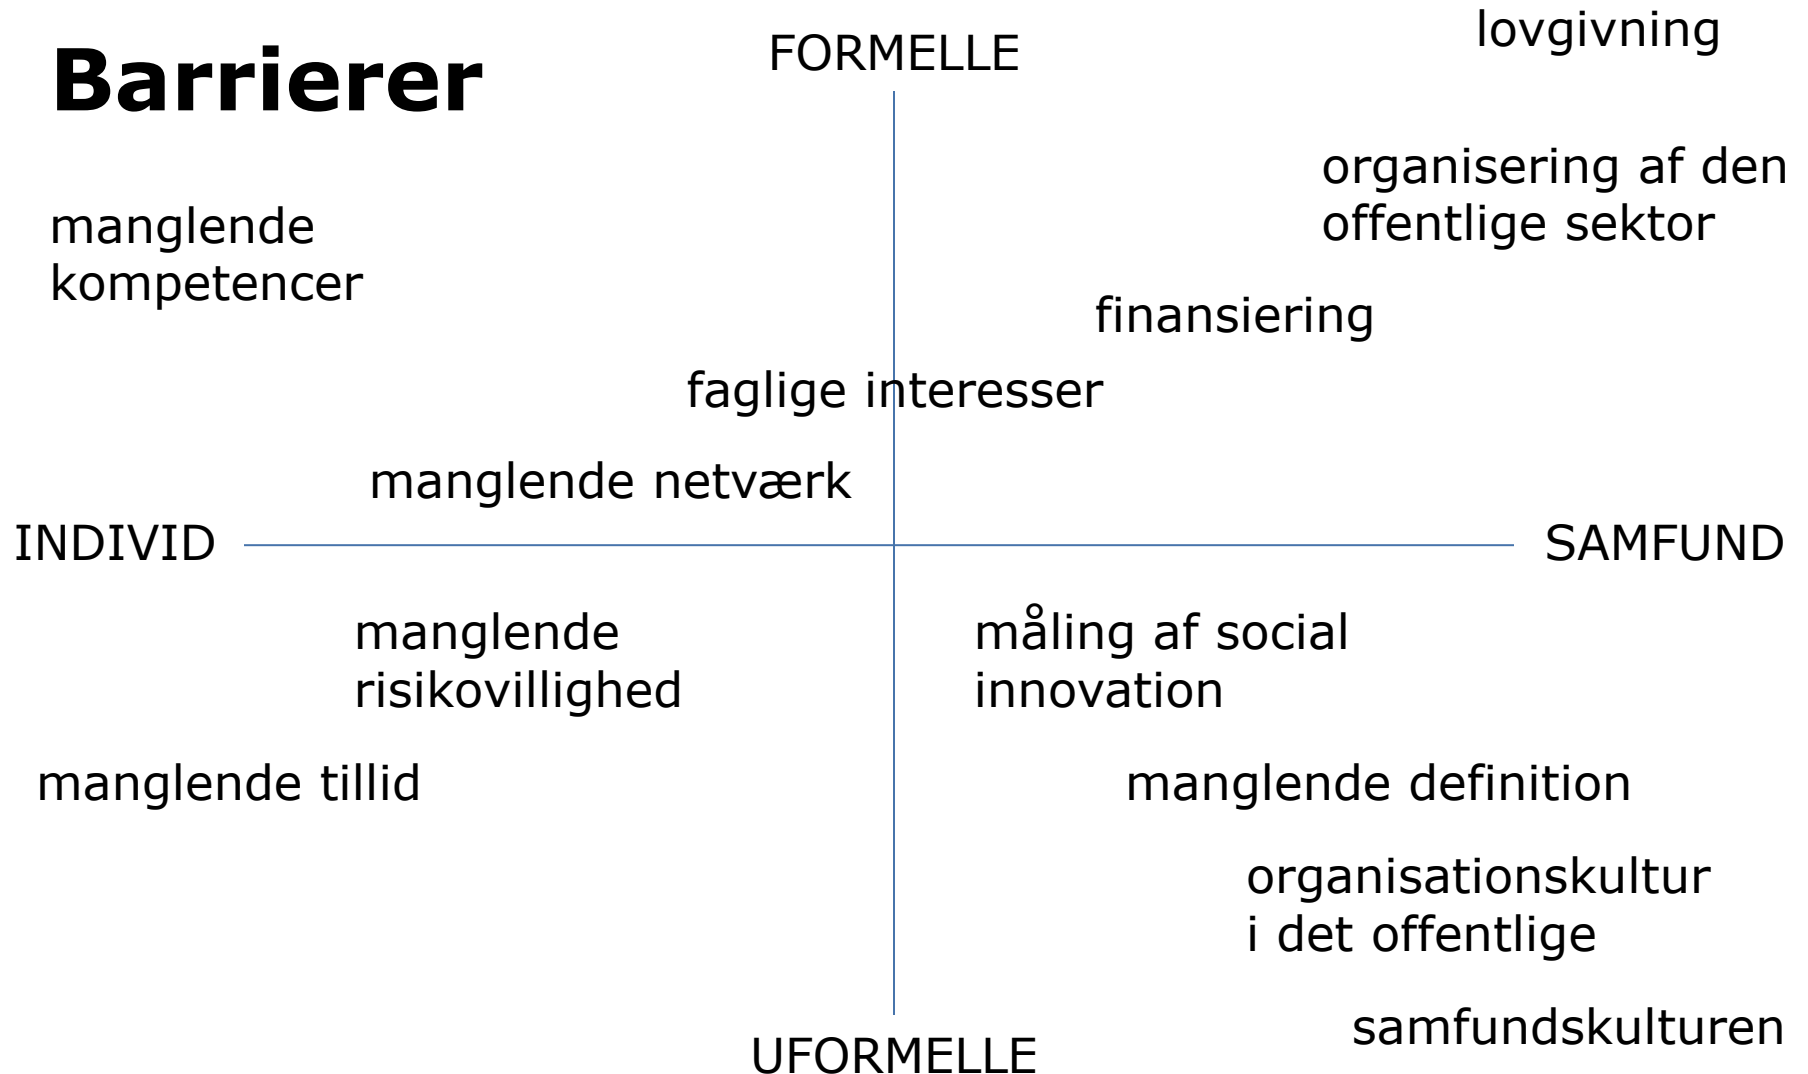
Barrierer

FORMELLE

lovgivning

organisering af den offentlige sektor

manglende kompetencer

finansiering

faglige interesser

manglende netværk

INDIVID

SAMFUND

manglende risikovillighed

måling af social innovation

manglende tillid

manglende definition

organisationskultur i det offentlige

samfundskulturen

UFORMELLE